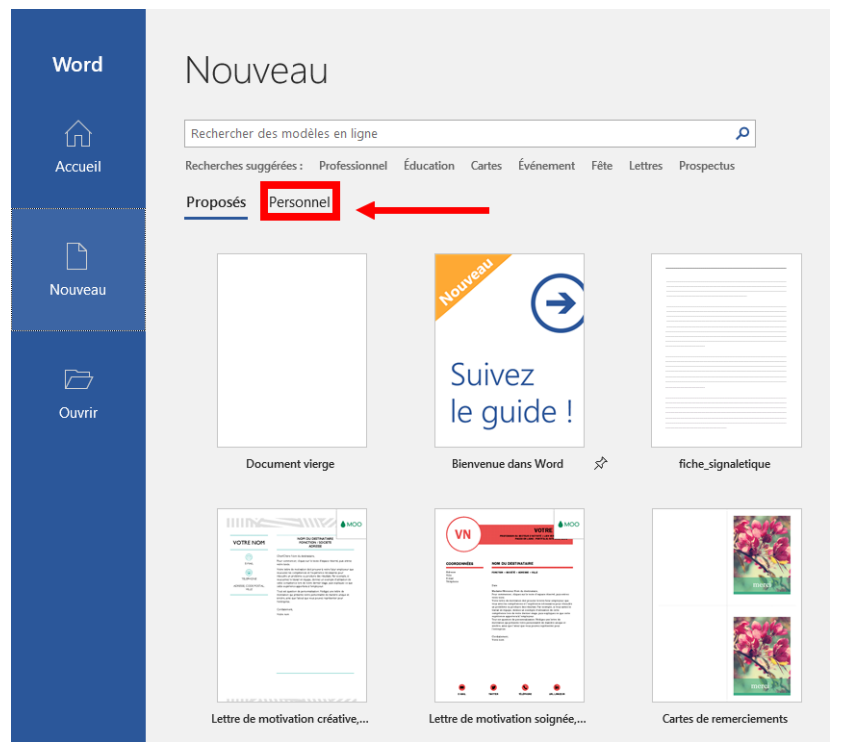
Word

Accueil

Nouveau

Ouvrir

Nouveau

Rechercher des modèles en ligne

Recherches suggérées : Professionnel Éducation Cartes Événement Fête Lettres Prospectus

Proposés Personnel

Document vierge

Nouveau

Suivez le guide !

Bienvenue dans Word

fiche_signaletique

MOO

VOTRE NOM

Lettre de motivation créative,...

VN

VOTRE

MOO

Lettre de motivation soignée,...

merci

merci

Cartes de remerciements